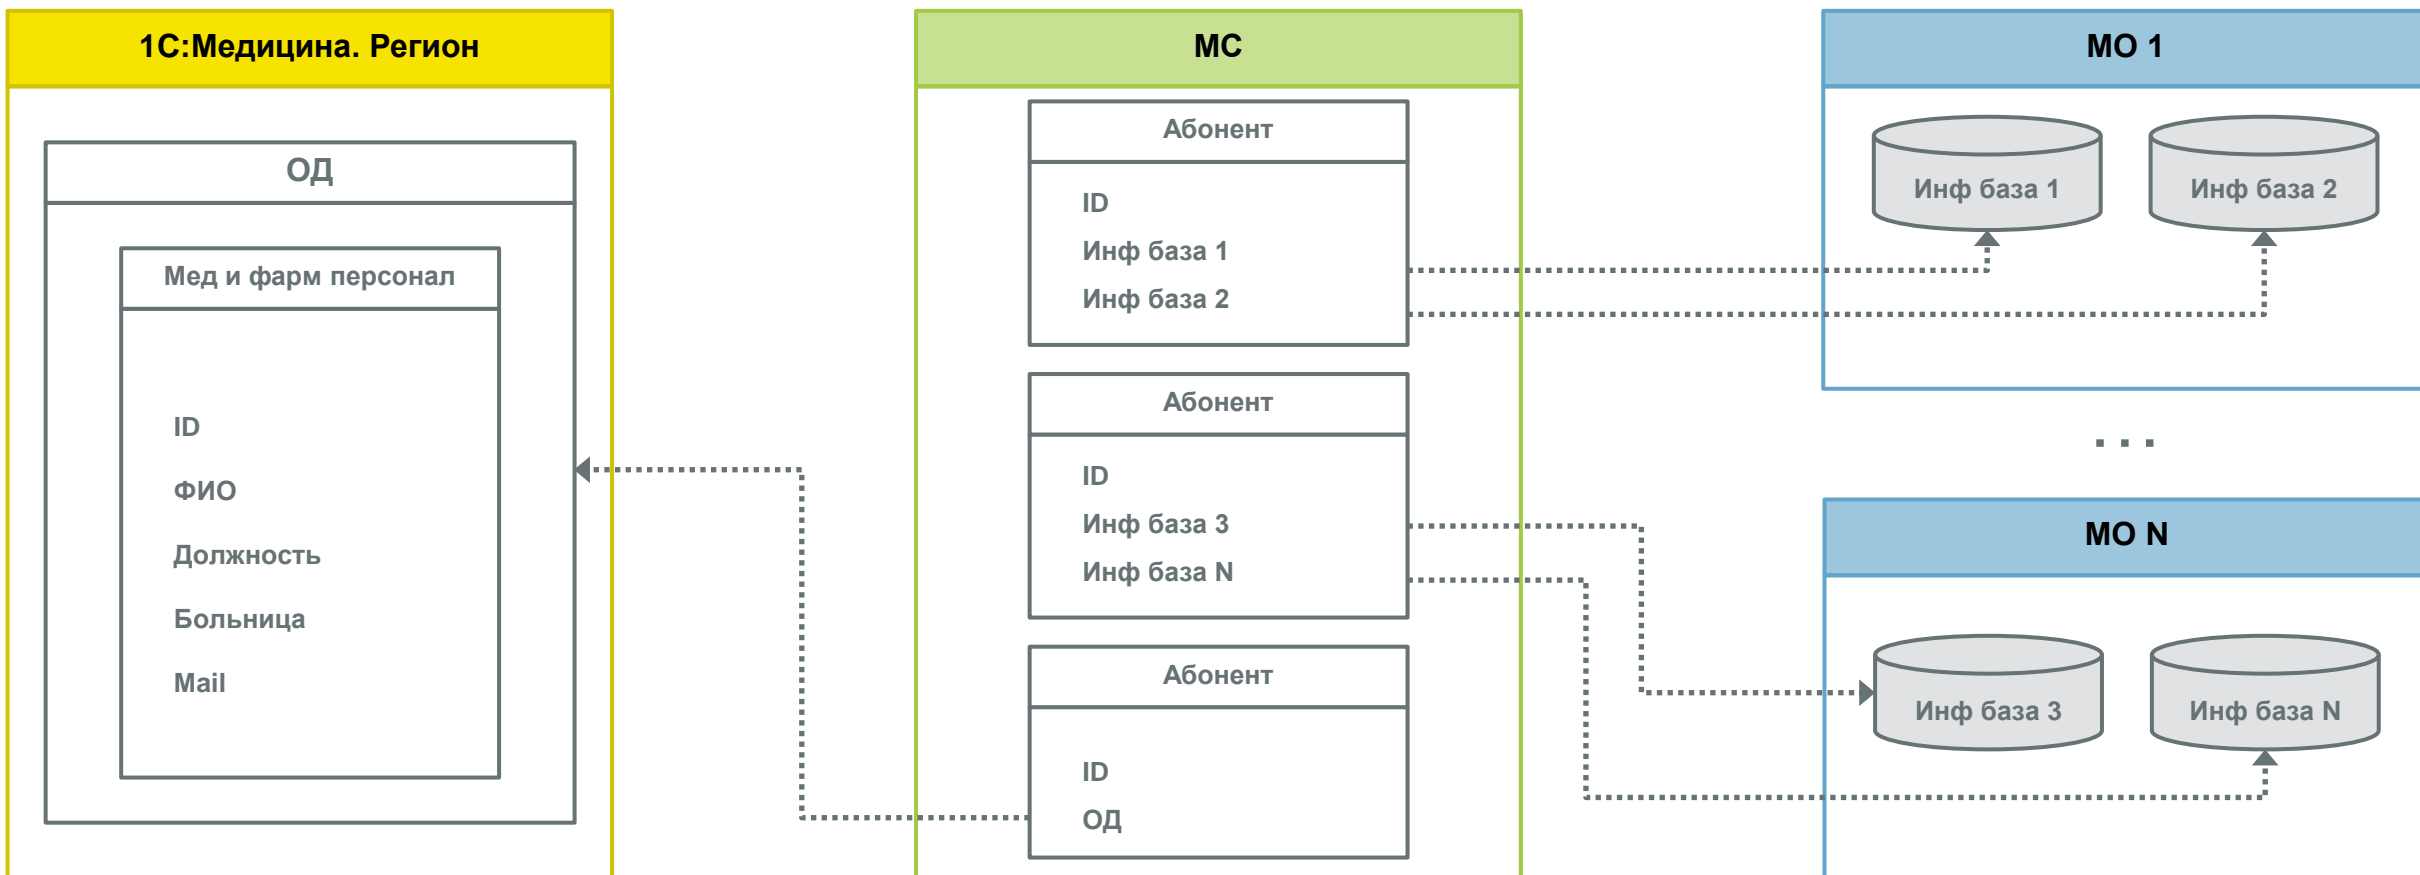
1С:Медицина. Регион

ОД

Мед и фарм персонал

ID
ФИО
Должность
Больница
Mail

МС

Абонент

ID
Инф база 1
Инф база 2

Абонент

ID
Инф база 3
Инф база N

Абонент

ID
ОД

МО 1

Инф база 1

Инф база 2

. . .

МО N

Инф база 3

Инф база N